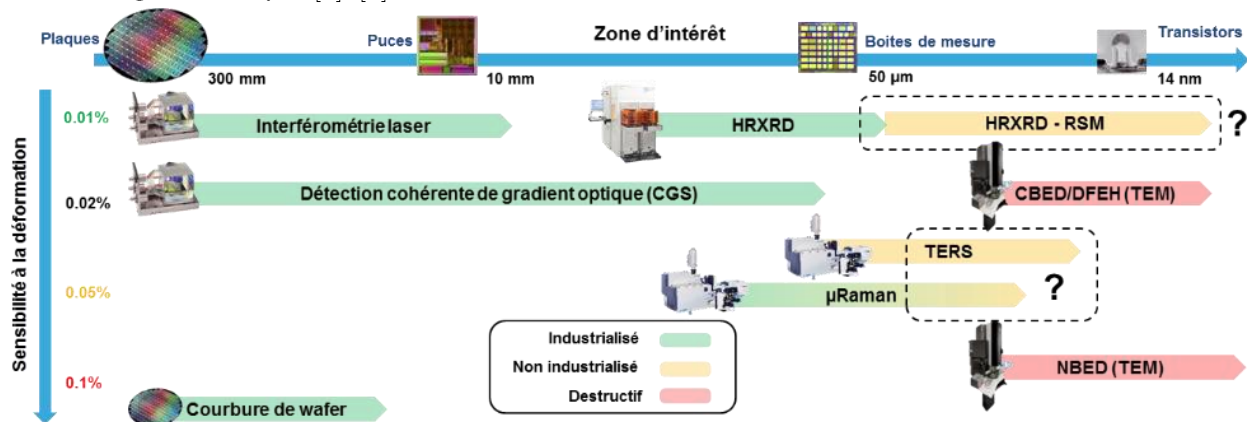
Plaques
Puces
Zone d'intérêt
Boites de mesure
Transistors
300 mm
10 mm
50 µm
14 nm

Sensibilité à la déformation

0.01%
Interférométrie laser
HRXRD
HRXRD - RSM
?

0.02%
Détection cohérente de gradient optique (CGS)
CBED/DFEH (TEM)

TERS
0.05%
µRaman
?

Industrialisé
Non industrialisé
Destructif

0.1%
NBED (TEM)
Courbure de wafer